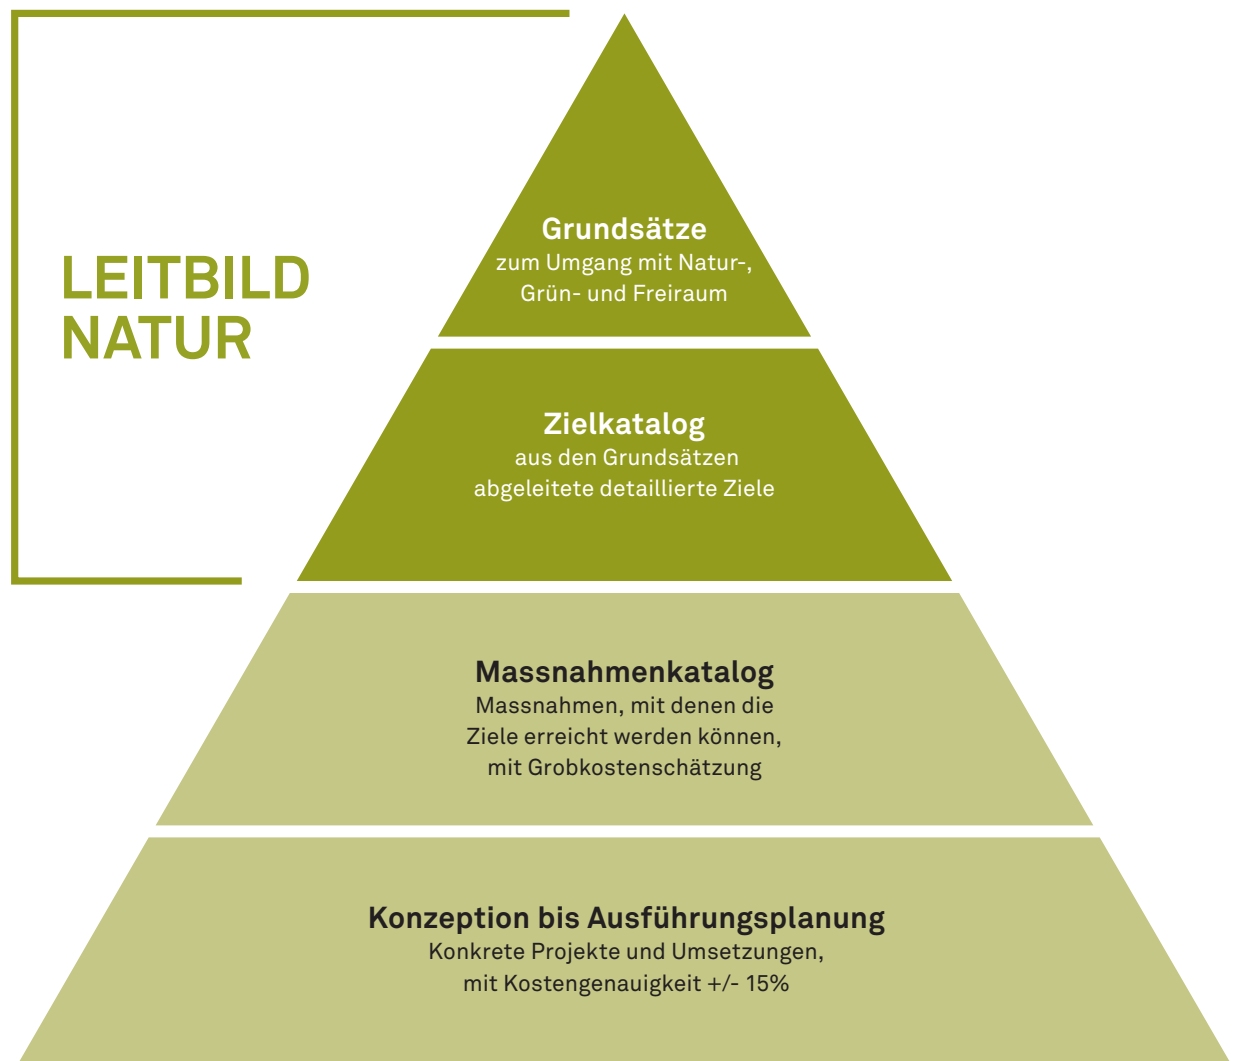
LEITBILD NATUR

Grundsätze
zum Umgang mit Natur-, Grün- und Freiraum

Zielkatalog
aus den Grundsätzen abgeleitete detaillierte Ziele

Massnahmenkatalog
Massnahmen, mit denen die Ziele erreicht werden können, mit Grobkostenschätzung

Konzeption bis Ausführungsplanung
Konkrete Projekte und Umsetzungen, mit Kostengenauigkeit +/- 15%